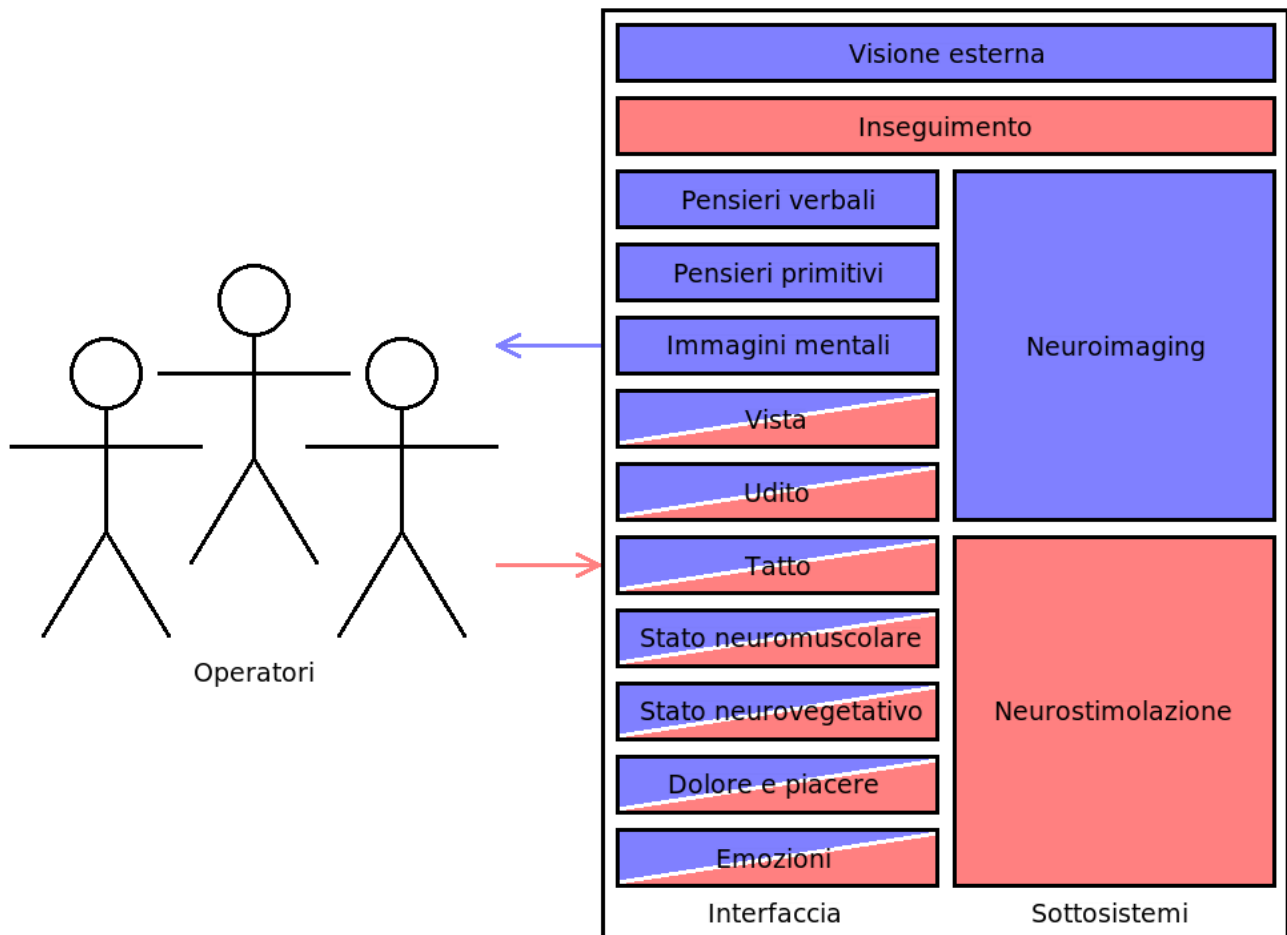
Operatori

Visione esterna

Inseguimento

Pensieri verbali

Pensieri primitivi

Immagini mentali

Vista

Udito

Tatto

Stato neuromuscolare

Stato neurovegetativo

Dolore e piacere

Emozioni

Neuroimaging

Neurostimolazione

Interfaccia

Sottosistemi